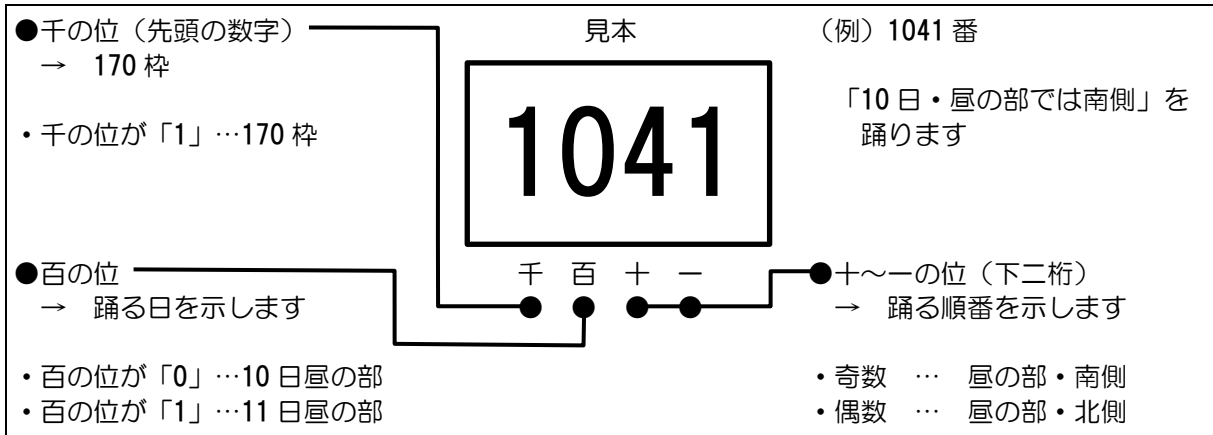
●千の位（先頭の数字）
→ 170 枠

・千の位が「1」…170 枠

見本

1041

千 百 十 一

（例）1041 番

「10 日・昼の部では南側」を踊ります

●百の位
→ 踊る日を示します

・百の位が「0」…10 日昼の部
・百の位が「1」…11 日昼の部

●十～一の位（下二桁）
→ 踊る順番を示します

・奇数 … 昼の部・南側
・偶数 … 昼の部・北側